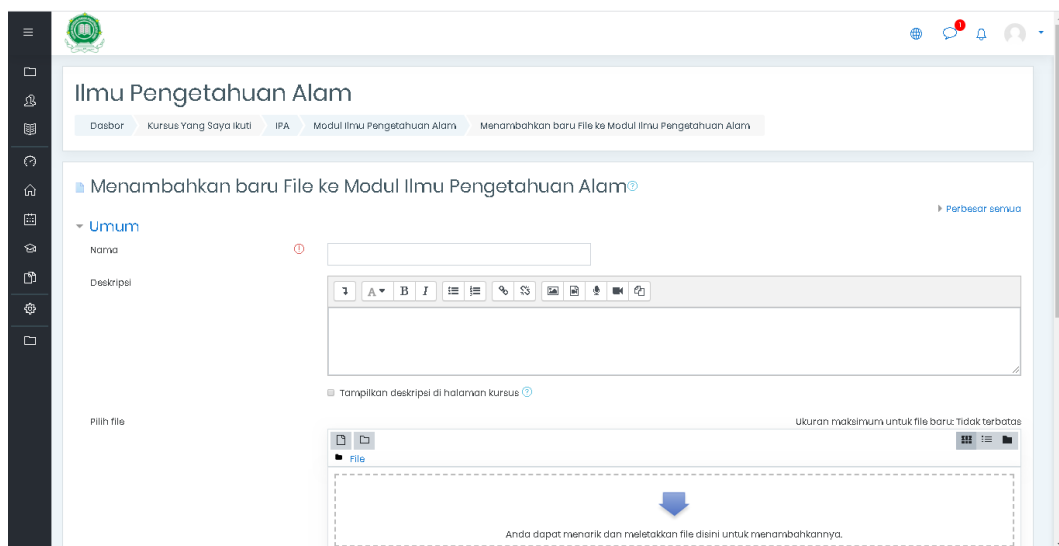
1

Ilmu Pengetahuan Alam

Dasbor Kursus Yang Saya Ikuti IPA Modul Ilmu Pengetahuan Alam Menambahkan baru File ke Modul Ilmu Pengetahuan Alam

Menambahkan baru File ke Modul Ilmu Pengetahuan Alam

Perbesar semua

Umum

Nama

Deskripsi

A B I

Tampilkan deskripsi di halaman kursus

Pilih file

Ukuran maksimum untuk file baru: Tidak terbatas

File

Anda dapat menarik dan meletakkan file disini untuk menambahkannya.